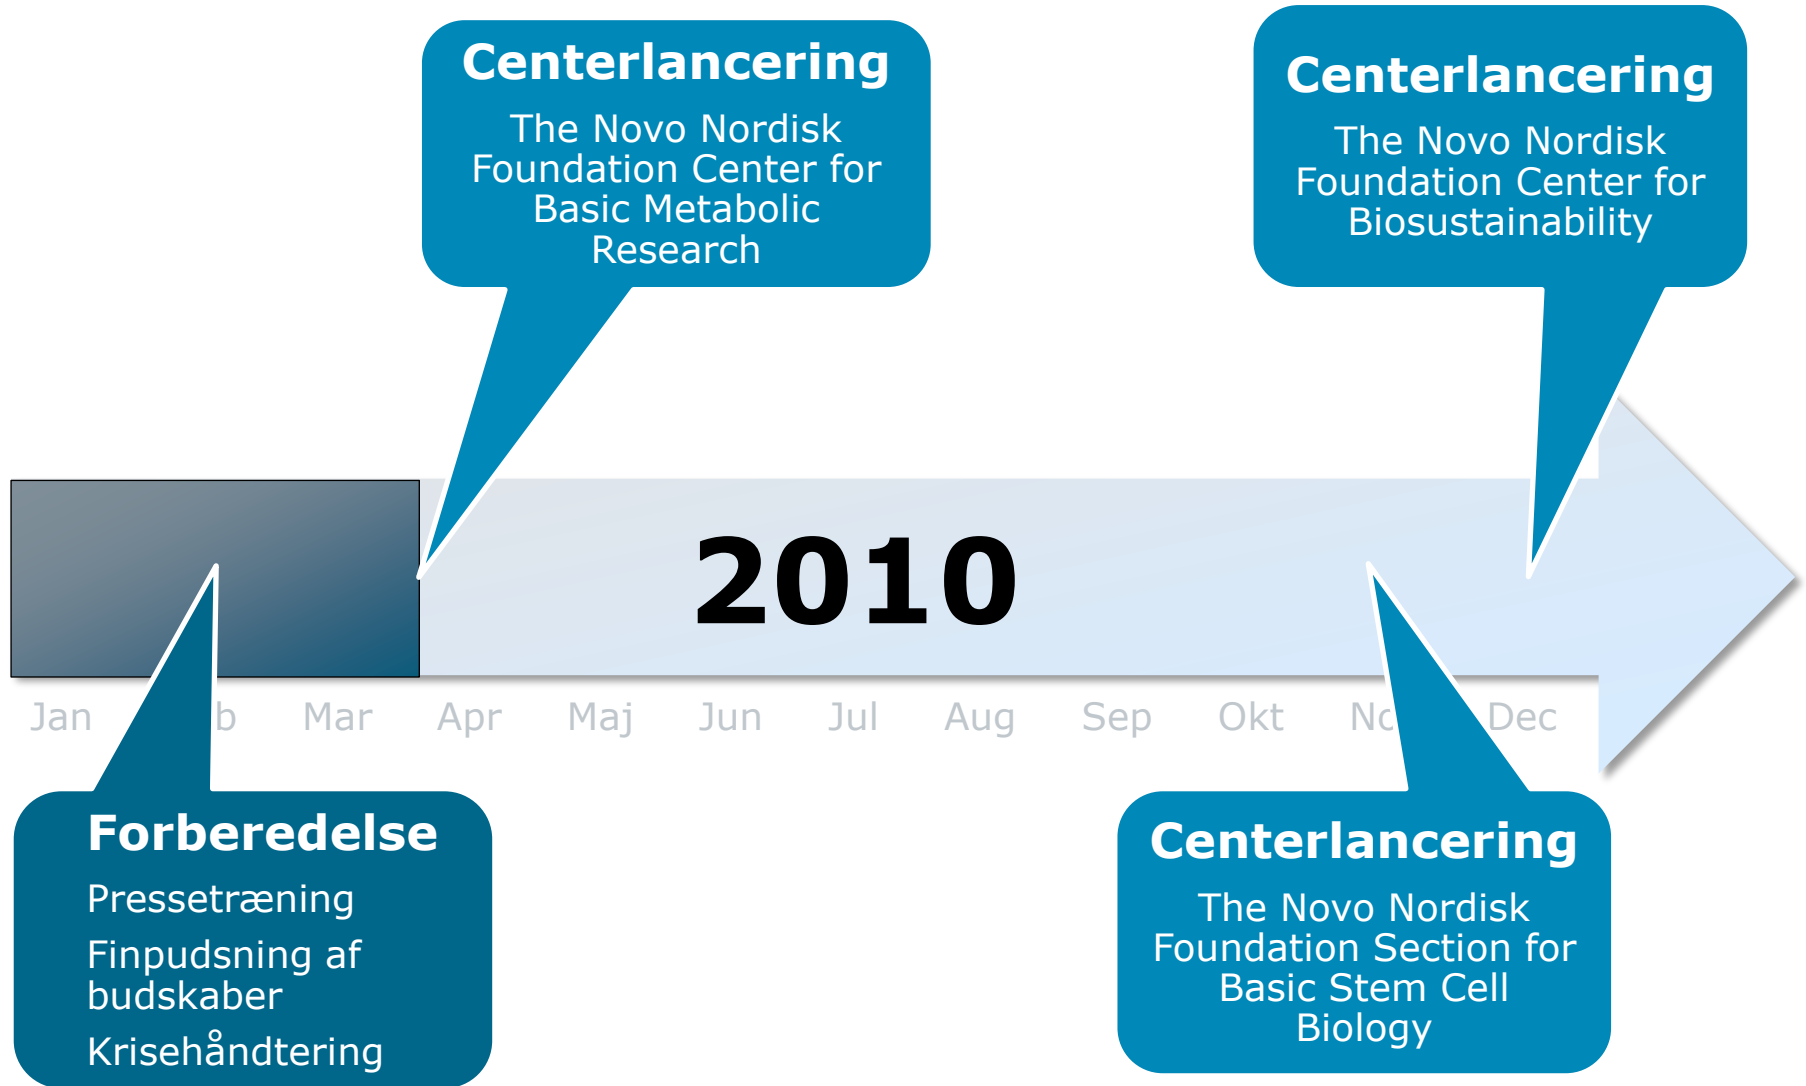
Centerlancering

The Novo Nordisk Foundation Center for Basic Metabolic Research

Centerlancering

The Novo Nordisk Foundation Center for Biosustainability

2010

Jan b Mar Apr Maj Jun Jul Aug Sep Okt No Dec

Forberedelse

Pressetræning

Finpudsning af budskaber

Krisehåndtering

Centerlancering

The Novo Nordisk Foundation Section for Basic Stem Cell Biology